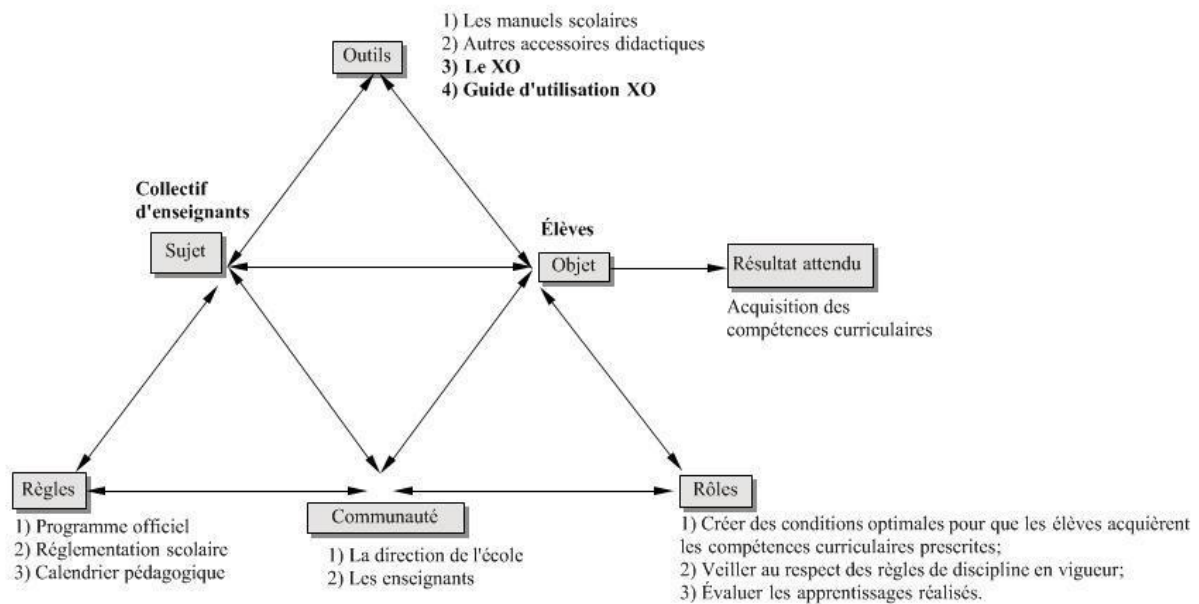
Outils

1) Les manuels scolaires
2) Autres accessoires didactiques
**3) Le XO**
**4) Guide d'utilisation XO**

**Collectif d'enseignants**

Sujet

**Élèves**

Objet

Résultat attendu

Acquisition des compétences curriculaires

Règles

1) Programme officiel
2) Réglementation scolaire
3) Calendrier pédagogique

Communauté

1) La direction de l'école
2) Les enseignants

Rôles

1) Créer des conditions optimales pour que les élèves acquièrent les compétences curriculaires prescrites;
2) Veiller au respect des règles de discipline en vigueur;
3) Évaluer les apprentissages réalisés.